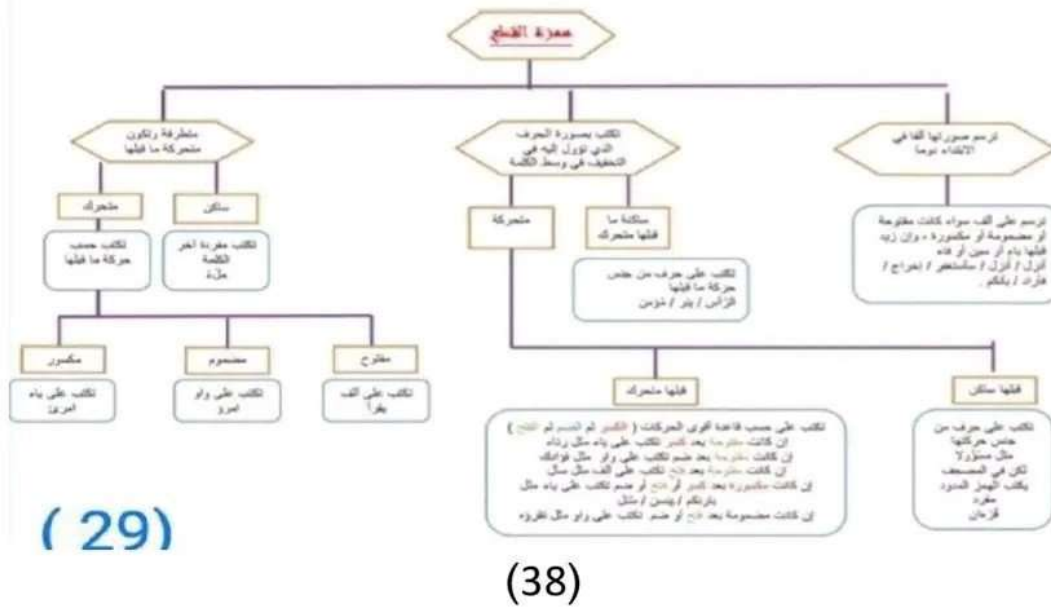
همزة القطع

ترسم صورتها ألفا في الابتداء دوما

ترسم على ألف سواء كانت مفتوحة أو مضمومة أو مكسورة ، وإن زيد قبلها باء أو سين أو هاء
أنزل / أنزل / سأستغفر / بإخراج / هأرد / بأبكم .

تكتب بصورة الحرف الذي تؤول إليه في التخفيف في وسط الكلمة

ساكنة ما قبلها متحرك

تكتب على حرف من جنس حركة ما قبلها
الرأس / بئر / مؤمن

متحركة

قبلها ساكن

تكتب على حرف من جنس حركتها
مثل مسؤولا
لكن في المصحف يكتب الهمز الممدود مفرد
قرءان

قبلها متحرك

تكتب على حسب قاعدة أقوى الحركات ( الكسر ثم الضم ثم الفتح )
إن كانت مفتوحة بعد كسر تكتب على ياء مثل رئاء
إن كانت مفتوحة بعد ضم تكتب على واو مثل فؤادك
إن كانت مفتوحة بعد فتح تكتب على الف مثل سأل
إن كانت مكسورة بعد كسر أو فتح أو ضم تكتب على ياء مثل بارئكم / يئسن / سئل
إن كانت مضمومة بعد فتح أو ضم تكتب على واو مثل نقرؤه

متطرفة وتكون متحركة ما قبلها

ساكن

تكتب مفردة آخر الكلمة
ملء

متحرك

تكتب حسب حركة ما قبلها

مفتوح

تكتب على الف
يقرأ

مضموم

تكتب على واو
امرؤ

مكسور

تكتب على ياء
امرئ

( 29)

(38)